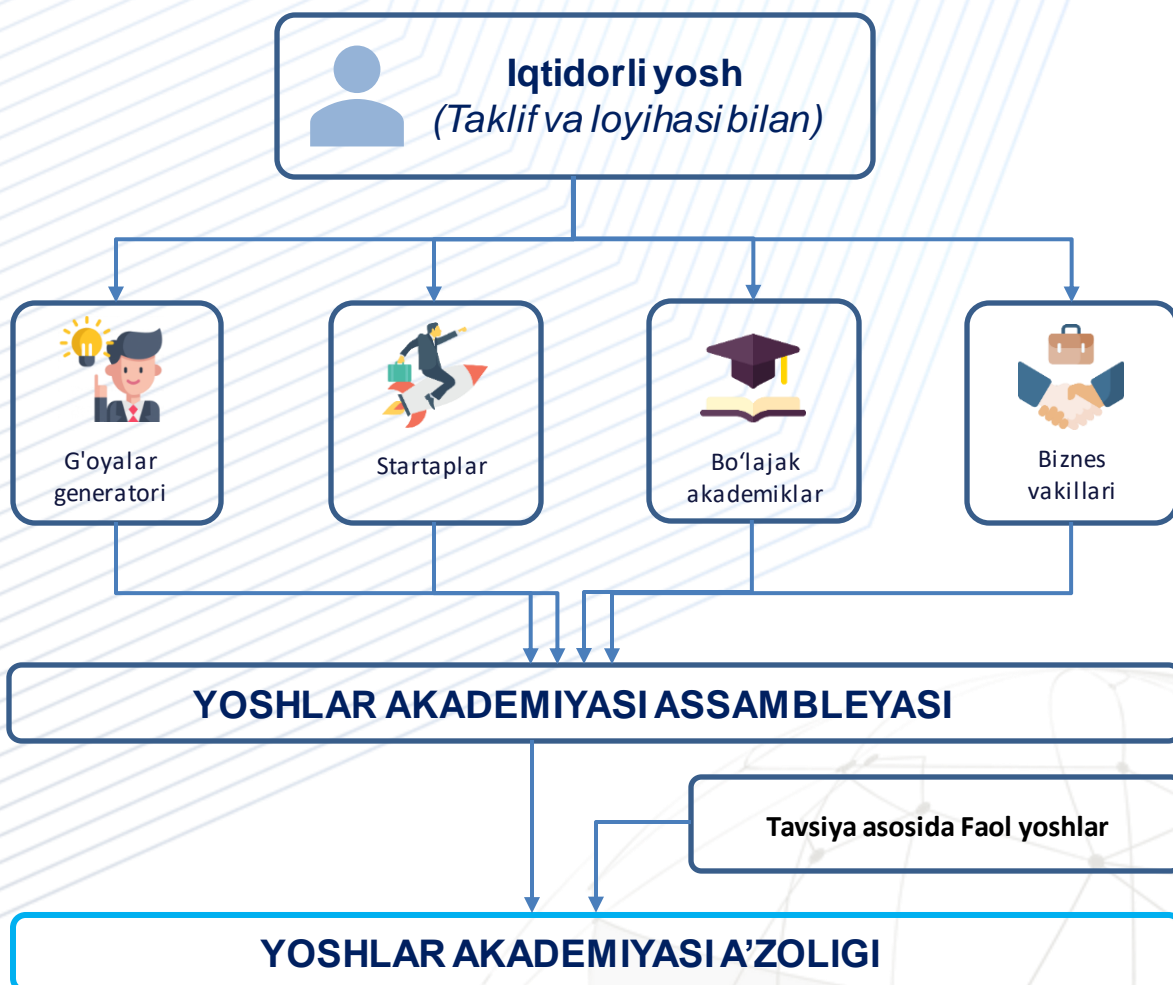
Iqtidorli yosh
(Taklif va loyihasi bilan)

G'oyalar generatori

Startaplar

Bo'lajak akademiklar

Biznes vakillari

YOSHLAR AKADEMIYASI ASSAMBLEYASI

Tavsiya asosida Faol yoshlar

YOSHLAR AKADEMIYASI A'ZOLIGI